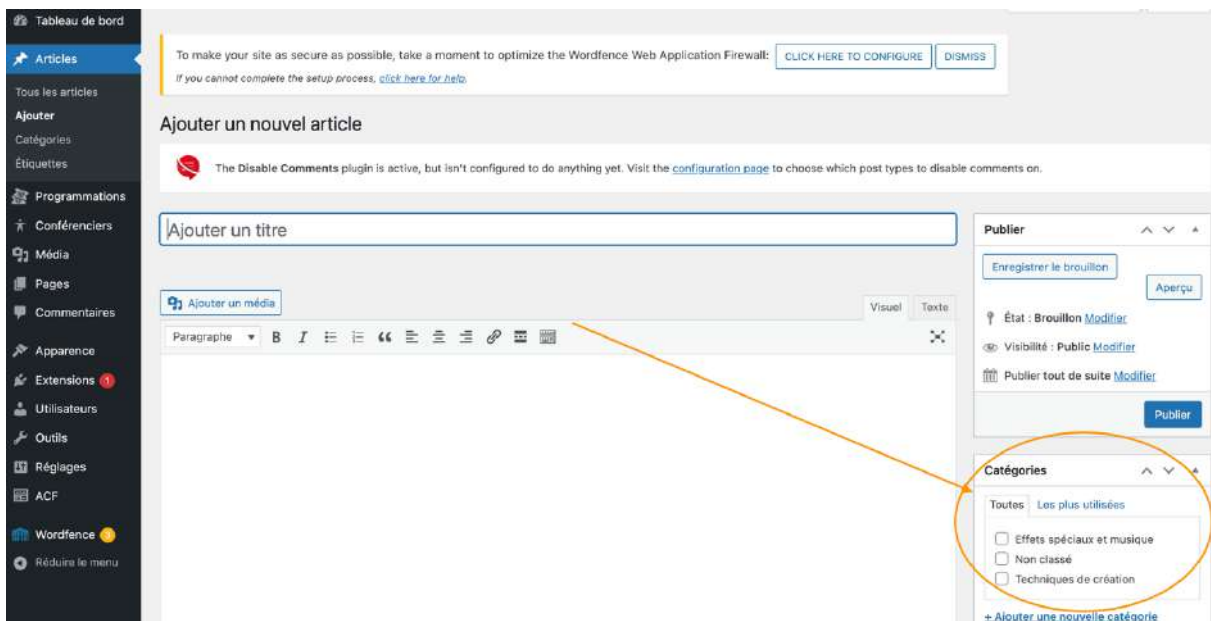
Tableau de bord
Articles
Tous les articles
Ajouter
Catégories
Étiquettes
Programmations
Conférenciers
Média
Pages
Commentaires
Apparence
Extensions 1
Utilisateurs
Outils
Réglages
ACF
Wordfence 3
Réduire le menu

To make your site as secure as possible, take a moment to optimize the Wordfence Web Application Firewall: CLICK HERE TO CONFIGURE DISMISS
If you cannot complete the setup process, click here for help.

Ajouter un nouvel article

The Disable Comments plugin is active, but isn't configured to do anything yet. Visit the configuration page to choose which post types to disable comments on.

Ajouter un titre

Ajouter un média
Visuel Texte
Paragraphe

Publier
Enregistrer le brouillon
Aperçu
État : Brouillon Modifier
Visibilité : Public Modifier
Publier tout de suite Modifier
Publier

Catégories
Toutes Les plus utilisées
Effets spéciaux et musique
Non classé
Techniques de création
+ Ajouter une nouvelle catégorie